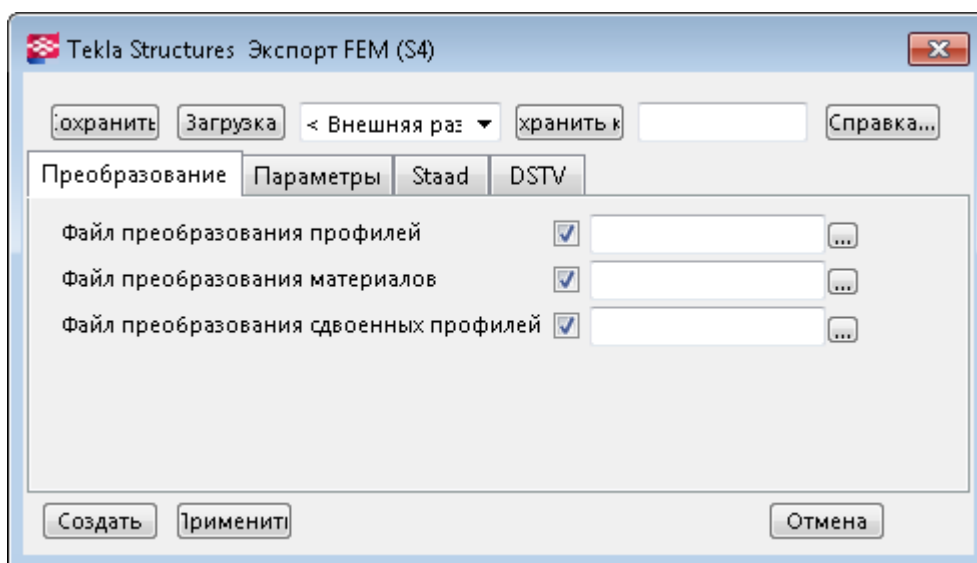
Tekla Structures Экспорт FEM (S4)

:охранить Загрузка < Внешняя ра: хранить к Справка...

Преобразование Параметры Staad DSTV

Файл преобразования профилей ...

Файл преобразования материалов ...

Файл преобразования сдвоенных профилей ...

Создать Іримениті Отмена